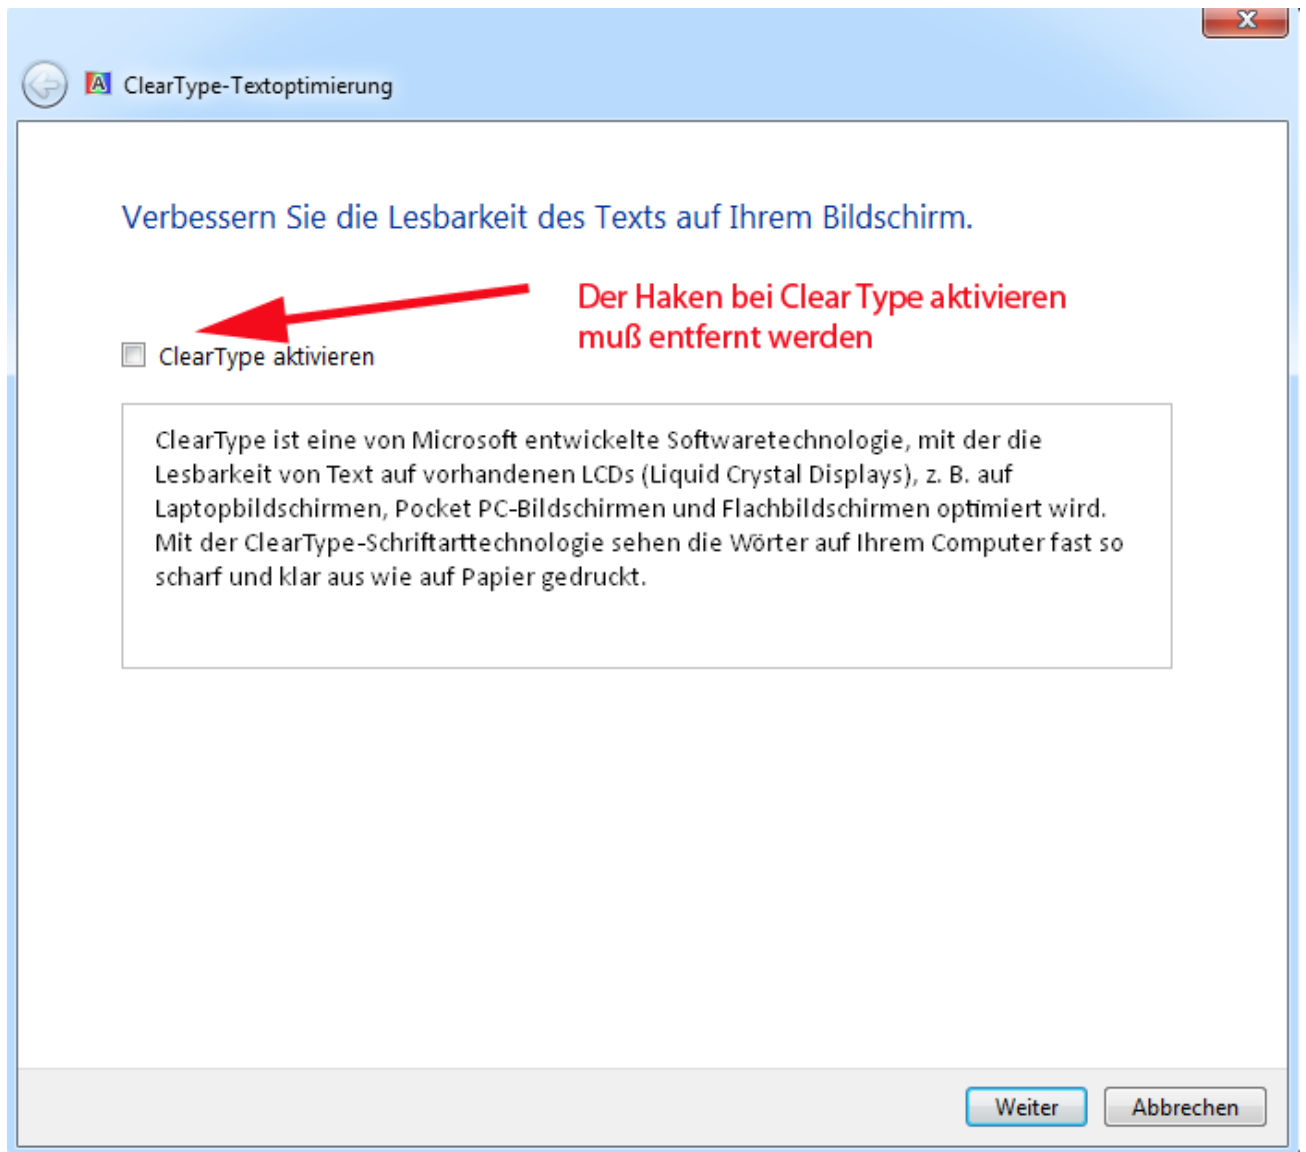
ClearType-Textoptimierung

Verbessern Sie die Lesbarkeit des Texts auf Ihrem Bildschirm.

Der Haken bei Clear Type aktivieren muß entfernt werden

ClearType aktivieren

ClearType ist eine von Microsoft entwickelte Softwaretechnologie, mit der die Lesbarkeit von Text auf vorhandenen LCDs (Liquid Crystal Displays), z. B. auf Laptopbildschirmen, Pocket PC-Bildschirmen und Flachbildschirmen optimiert wird. Mit der ClearType-Schriftarttechnologie sehen die Wörter auf Ihrem Computer fast so scharf und klar aus wie auf Papier gedruckt.

Weiter Abbrechen